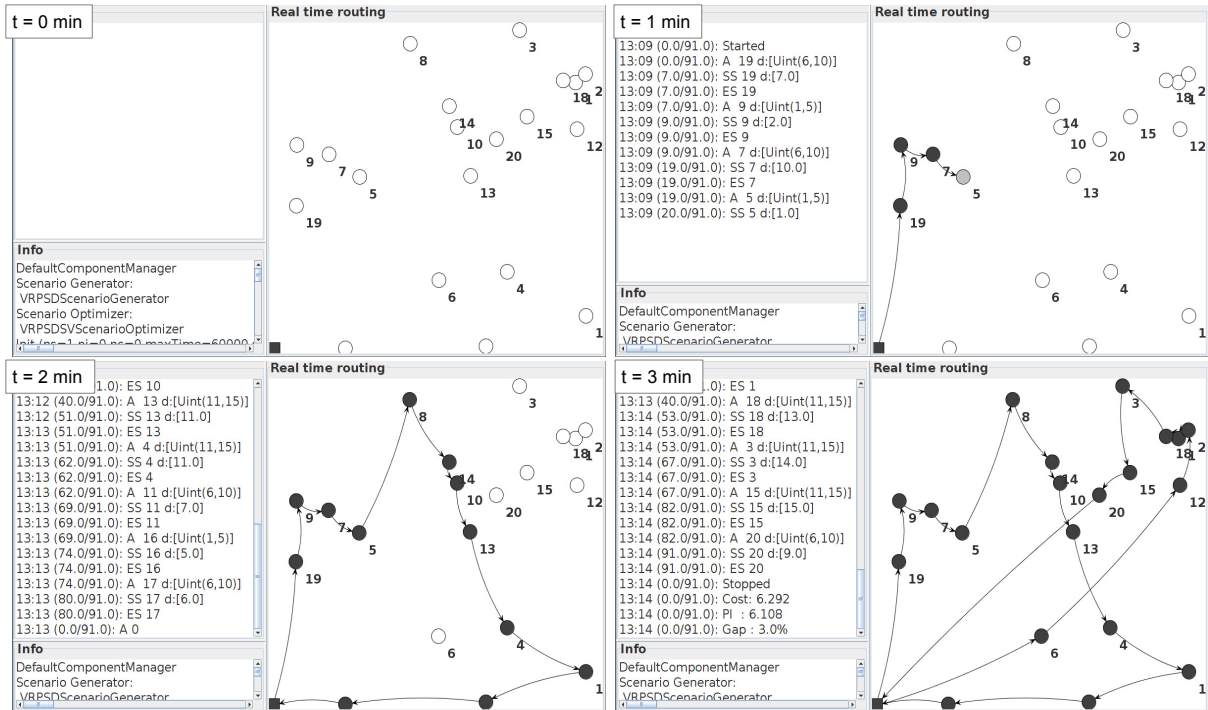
t = 0 min

Real time routing

Info
DefaultComponentManager
Scenario Generator:
VRPSDScenarioGenerator
Scenario Optimizer:
VRPSDSVScenarioOptimizer
Init (ns=1 pi=0 ns=0 maxTime=60000

3
8
18
2
1
14
15
10
20
12
9
7
5
13
19
6
4
1

t = 1 min

Real time routing

13:09 (0.0/91.0): Started
13:09 (0.0/91.0): A 19 d:[Uint(6,10)]
13:09 (7.0/91.0): SS 19 d:[7.0]
13:09 (7.0/91.0): ES 19
13:09 (7.0/91.0): A 9 d:[Uint(1,5)]
13:09 (9.0/91.0): SS 9 d:[2.0]
13:09 (9.0/91.0): ES 9
13:09 (9.0/91.0): A 7 d:[Uint(6,10)]
13:09 (19.0/91.0): SS 7 d:[10.0]
13:09 (19.0/91.0): ES 7
13:09 (19.0/91.0): A 5 d:[Uint(1,5)]
13:09 (20.0/91.0): SS 5 d:[1.0]

Info
DefaultComponentManager
Scenario Generator:
VRPSDScenarioGenerator

3
8
18
2
1
14
15
10
20
12
9
7
5
13
19
6
4
1

t = 2 min

Real time routing

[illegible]1.0): ES 10
13:12 (40.0/91.0): A 13 d:[Uint(11,15)]
13:12 (51.0/91.0): SS 13 d:[11.0]
13:13 (51.0/91.0): ES 13
13:13 (51.0/91.0): A 4 d:[Uint(11,15)]
13:13 (62.0/91.0): SS 4 d:[11.0]
13:13 (62.0/91.0): ES 4
13:13 (62.0/91.0): A 11 d:[Uint(6,10)]
13:13 (69.0/91.0): SS 11 d:[7.0]
13:13 (69.0/91.0): ES 11
13:13 (69.0/91.0): A 16 d:[Uint(1,5)]
13:13 (74.0/91.0): SS 16 d:[5.0]
13:13 (74.0/91.0): ES 16
13:13 (74.0/91.0): A 17 d:[Uint(6,10)]
13:13 (80.0/91.0): SS 17 d:[6.0]
13:13 (80.0/91.0): ES 17
13:13 (0.0/91.0): A 0

Info
DefaultComponentManager
Scenario Generator:
VRPSDScenarioGenerator

3
8
18
2
1
14
15
10
20
12
9
7
5
13
19
6
4
1

t = 3 min

Real time routing

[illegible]1.0): ES 1
13:13 (40.0/91.0): A 18 d:[Uint(11,15)]
13:14 (53.0/91.0): SS 18 d:[13.0]
13:14 (53.0/91.0): ES 18
13:14 (53.0/91.0): A 3 d:[Uint(11,15)]
13:14 (67.0/91.0): SS 3 d:[14.0]
13:14 (67.0/91.0): ES 3
13:14 (67.0/91.0): A 15 d:[Uint(11,15)]
13:14 (82.0/91.0): SS 15 d:[15.0]
13:14 (82.0/91.0): ES 15
13:14 (82.0/91.0): A 20 d:[Uint(6,10)]
13:14 (91.0/91.0): SS 20 d:[9.0]
13:14 (91.0/91.0): ES 20
13:14 (0.0/91.0): Stopped
13:14 (0.0/91.0): Cost: 6.292
13:14 (0.0/91.0): PI : 6.108
13:14 (0.0/91.0): Gap : 3.0%

Info
DefaultComponentManager
Scenario Generator:
VRPSDScenarioGenerator

3
8
18
2
1
14
15
10
20
12
9
7
5
13
19
6
4
1